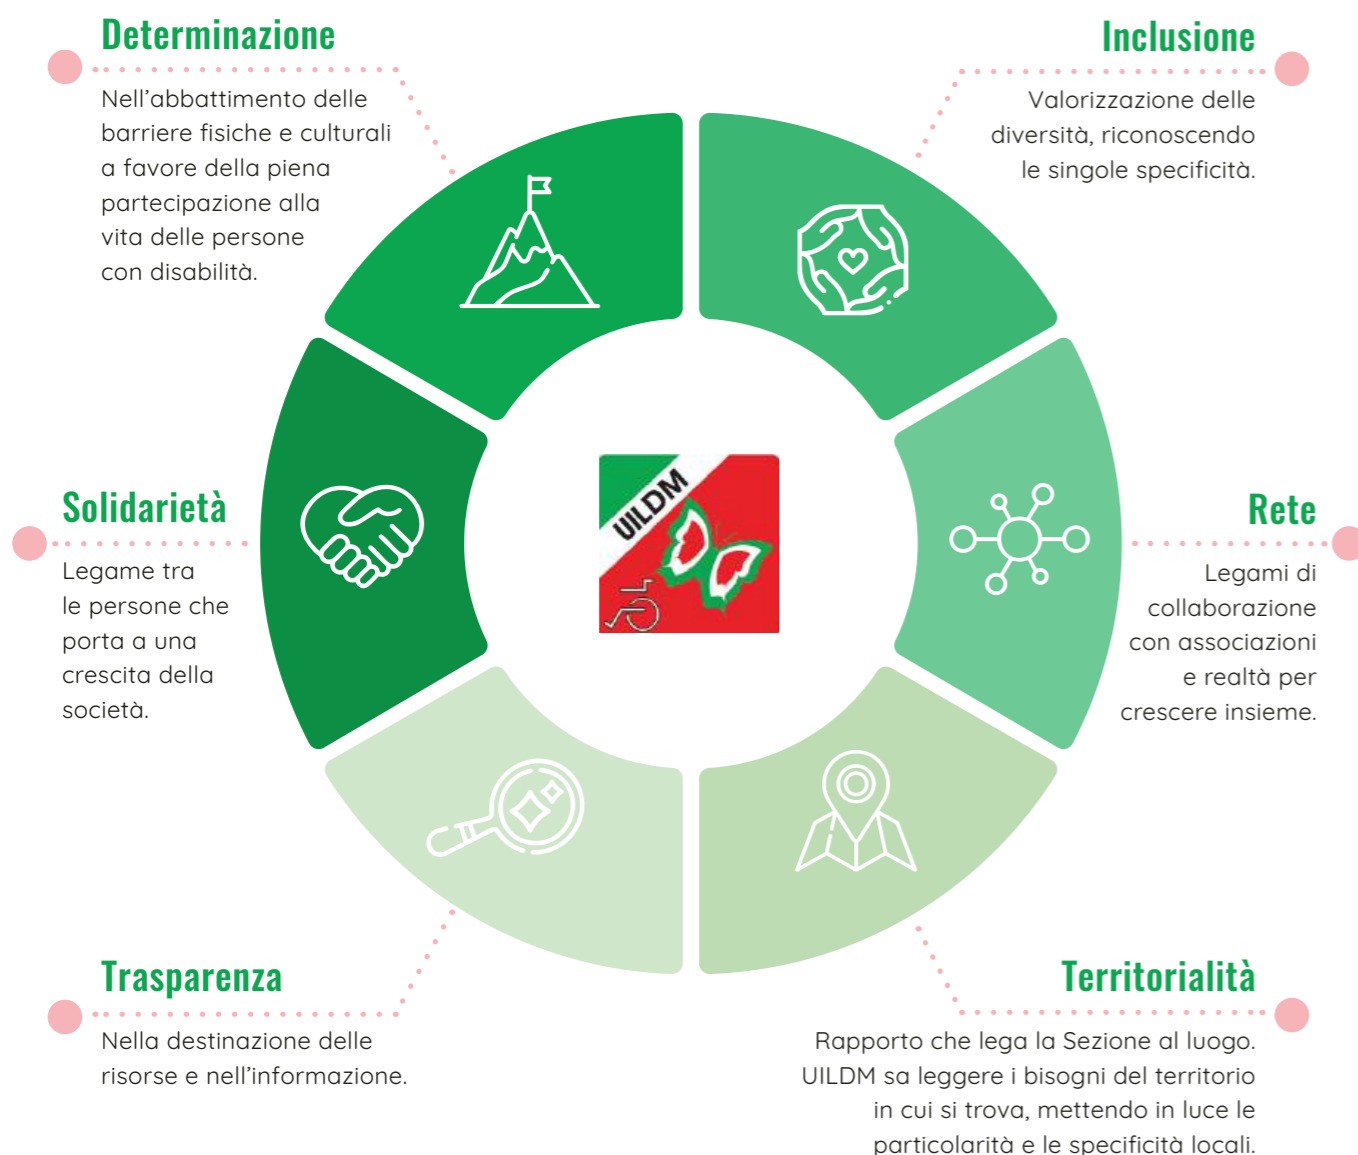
Determinazione

Nell'abbattimento delle barriere fisiche e culturali a favore della piena partecipazione alla vita delle persone con disabilità.

Inclusione

Valorizzazione delle diversità, riconoscendo le singole specificità.

UILDM

Solidarietà

Legame tra le persone che porta a una crescita della società.

Rete

Legami di collaborazione con associazioni e realtà per crescere insieme.

Trasparenza

Nella destinazione delle risorse e nell'informazione.

Territorialità

Rapporto che lega la Sezione al luogo. UILDM sa leggere i bisogni del territorio in cui si trova, mettendo in luce le particolarità e le specificità locali.